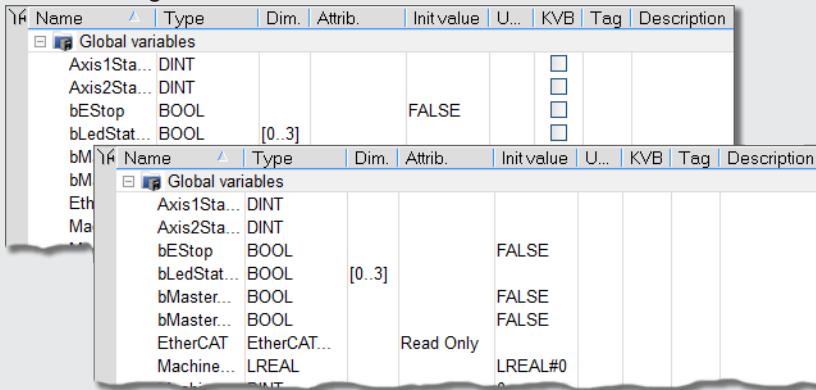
| Name | Type | Dim. | Attrib. | Init value | U... | KVB | Tag | Description |
|---|---|---|---|---|---|---|---|---|
| Global variables | | | | | | | | |
| Axis1Sta... | DINT | | | | | | | |
| Axis2Sta... | DINT | | | | | | | |
| bEStop | BOOL | | | FALSE | | | | |
| bLedStat... | BOOL | [0...3] | | | | | | |
| bM | | | | | | | | |
| bM | | | | | | | | |
| Eth | | | | | | | | |
| Ma | | | | | | | | |

| Name | Type | Dim. | Attrib. | Init value | U... | KVB | Tag | Description |
|---|---|---|---|---|---|---|---|---|
| Global variables | | | | | | | | |
| Axis1Sta... | DINT | | | | | | | |
| Axis2Sta... | DINT | | | | | | | |
| bEStop | BOOL | | | FALSE | | | | |
| bLedStat... | BOOL | [0...3] | | | | | | |
| bMaster... | BOOL | | | FALSE | | | | |
| bMaster... | BOOL | | | FALSE | | | | |
| EtherCAT | EtherCAT... | | Read Only | | | | | |
| Machine... | LREAL | | | LREAL#0 | | | | |